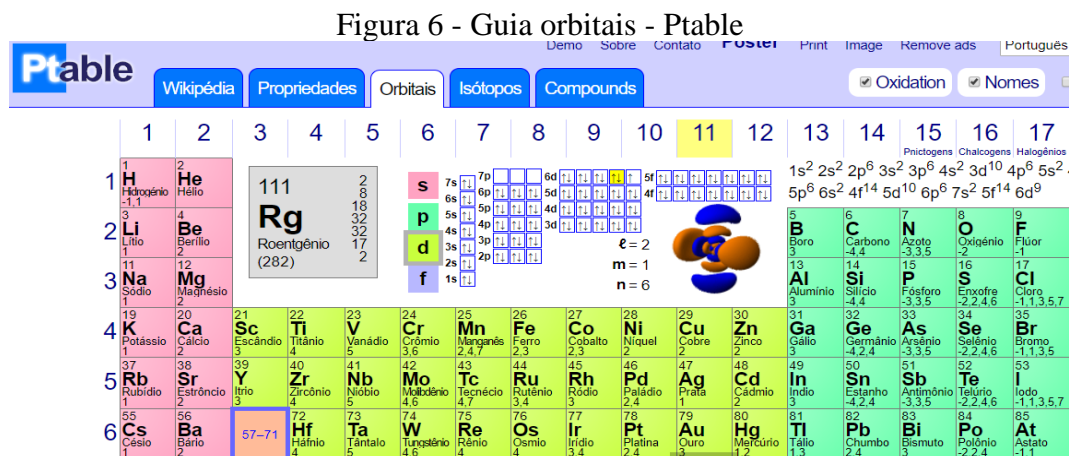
Figura 6 - Guia orbitais - Ptable

Ptable

Demo Sobre Contato Poster Print Image Remove ads Português

Wikipédia Propriedades Orbitais Isótopos Compounds

Oxidation Nomes

1 2 3 4 5 6 7 8 9 10 11 12 13 14 15 16 17

Pnictogens Chalcogens Halogênios

1 H Hidrogênio -1,1
2 He Hélio

111 Rg Roentgênio (282) 2 8 18 32 32 17 2

s p d f

7s 6s 5s 4s 3s 2s 1s 7p 6p 5p 4p 3p 2p 6d 5d 4d 3d 5f 4f

$\ell = 2$
m = 1
n = 6

$1s^2$ $2s^2$ $2p^6$ $3s^2$ $3p^6$ $4s^2$ $3d^{10}$ $4p^6$ $5s^2$ $4d^{10}$
$5p^6$ $6s^2$ $4f^{14}$ $5d^{10}$ $6p^6$ $7s^2$ $5f^{14}$ $6d^9$

2
3 Li Lítio 1
4 Be Berílio 2
5 B Boro 3
6 C Carbono -4,4
7 N Azoto -3,3,5
8 O Oxigênio -2
9 F Flúor -1

3
11 Na Sódio 1
12 Mg Magnésio 2
13 Al Alumínio 3
14 Si Silício -4,4
15 P Fósforo -3,3,5
16 S Enxofre -2,2,4,6
17 Cl Cloro -1,1,3,5,7

4
19 K Potássio 1
20 Ca Cálcio 2
21 Sc Escândio 3
22 Ti Titânio 4
23 V Vanádio 5
24 Cr Crômio 3,6
25 Mn Manganês 2,4,7
26 Fe Ferro 2,3
27 Co Cobalto 2,3
28 Ni Níquel 2
29 Cu Cobre 2
30 Zn Zinco 2
31 Ga Gálio 3
32 Ge Germânio -4,2,4
33 As Arsênio -3,3,5
34 Se Selênio -2,2,4,6
35 Br Bromo -1,1,3,5

5
37 Rb Rubídio 1
38 Sr Estrôncio 2
39 Y Ítrio 3
40 Zr Zircônio 4
41 Nb Nióbio 5
42 Mo Molibdênio 4,6
43 Tc Tecnécio 4,7
44 Ru Rutênio 3,4
45 Rh Ródio 3
46 Pd Paládio 2,4
47 Ag Prata 1
48 Cd Cádmio 2
49 In Índio 3
50 Sn Estanho -4,2,4
51 Sb Antimônio -3,3,5
52 Te Telúrio -2,2,4,6
53 I Iodo -1,1,3,5,7

6
55 Cs Césio 1
56 Ba Bário 2
57–71
72 Hf Háfnio 4
73 Ta Tântalo 5
74 W Tungstênio 4,6
75 Re Rênio 4
76 Os Ósmio 4
77 Ir Irídio 3,4
78 Pt Platina 2,4
79 Au Ouro 3
80 Hg Mercúrio 1,2
81 Tl Tálio 1,3
82 Pb Chumbo 2,4
83 Bi Bismuto 3
84 Po Polônio -2,2,4
85 At Astato -1,1